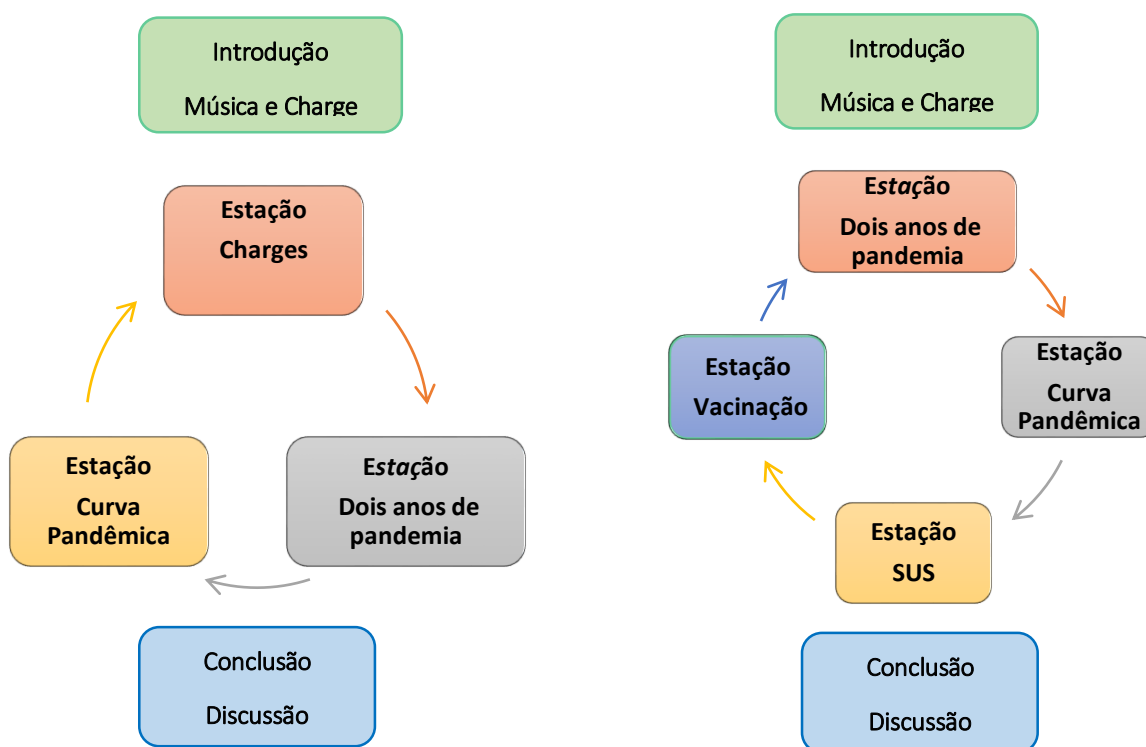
Introdução

Música e Charge

Estação

Charges

Estação

Dois anos de pandemia

Estação

Curva Pandêmica

Conclusão

Discussão

Introdução

Música e Charge

Estação

Dois anos de pandemia

Estação

Curva Pandêmica

Estação

SUS

Estação

Vacinação

Conclusão

Discussão